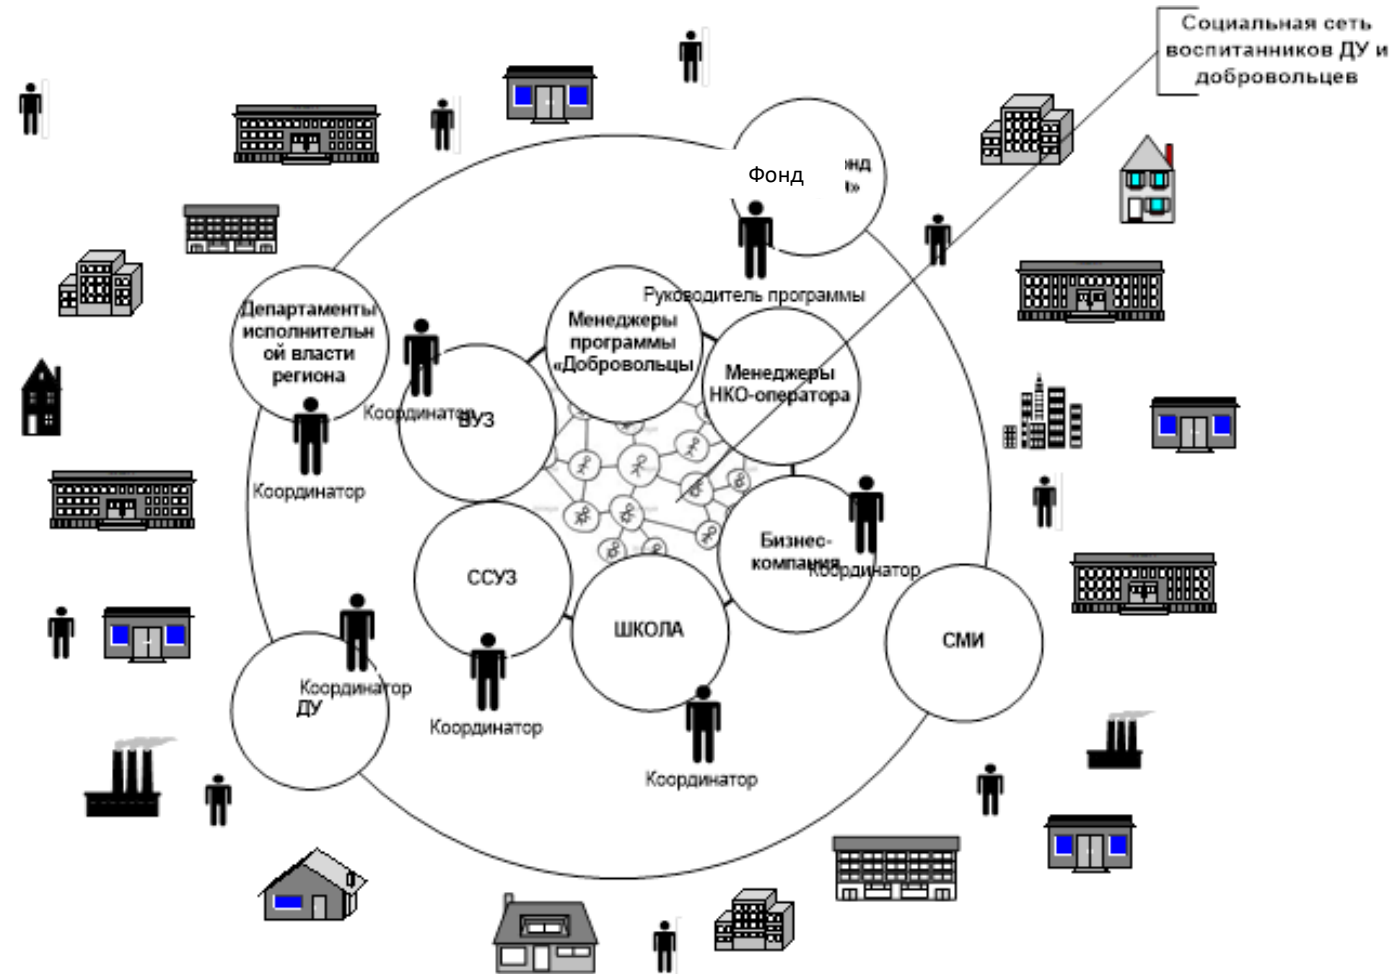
Социальная сеть воспитанников ДУ и добровольцев

Фонд
нд
»

Руководитель программы

Департаменты исполнительной власти региона

Координатор

Менеджеры программы «Добровольцы»

Менеджеры НКО-оператора

Координатор
ВУЗ

Бизнес-компания
Координатор

ССУЗ

ШКОЛА

СМИ

Координатор
ДУ

Координатор

Координатор